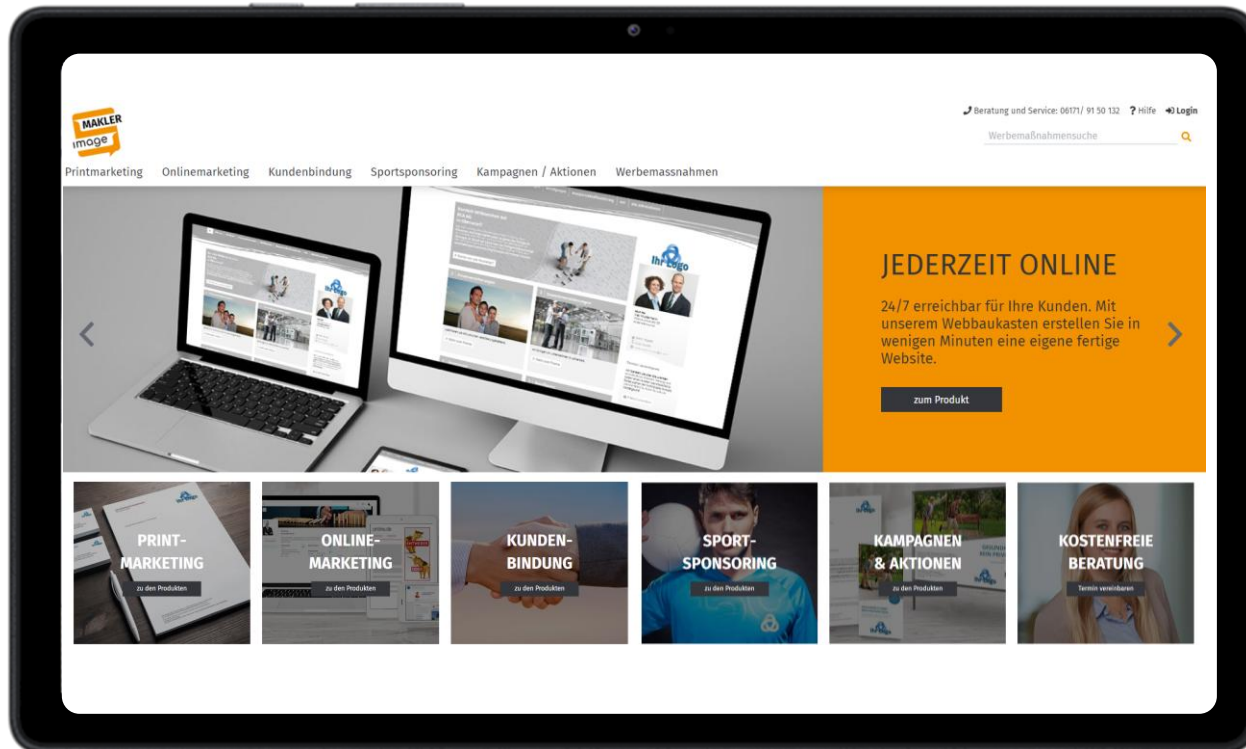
MAKLER image

Beratung und Service: 06171/ 91 50 132 ? Hilfe Login

Werbemaßnahmensuche

Printmarketing Onlinemarketing Kundenbindung Sportsponsoring Kampagnen / Aktionen Werbemassnahmen

Ihr Logo

JEDERZEIT ONLINE

24/7 erreichbar für Ihre Kunden. Mit unserem Webbaukasten erstellen Sie in wenigen Minuten eine eigene fertige Website.

zum Produkt

PRINT-MARKETING
zu den Produkten

ONLINE-MARKETING
zu den Produkten

KUNDEN-BINDUNG
zu den Produkten

SPORT-SPONSORING
zu den Produkten

KAMPAGNEN & AKTIONEN
zu den Produkten

KOSTENFREIE BERATUNG
Termin vereinbaren